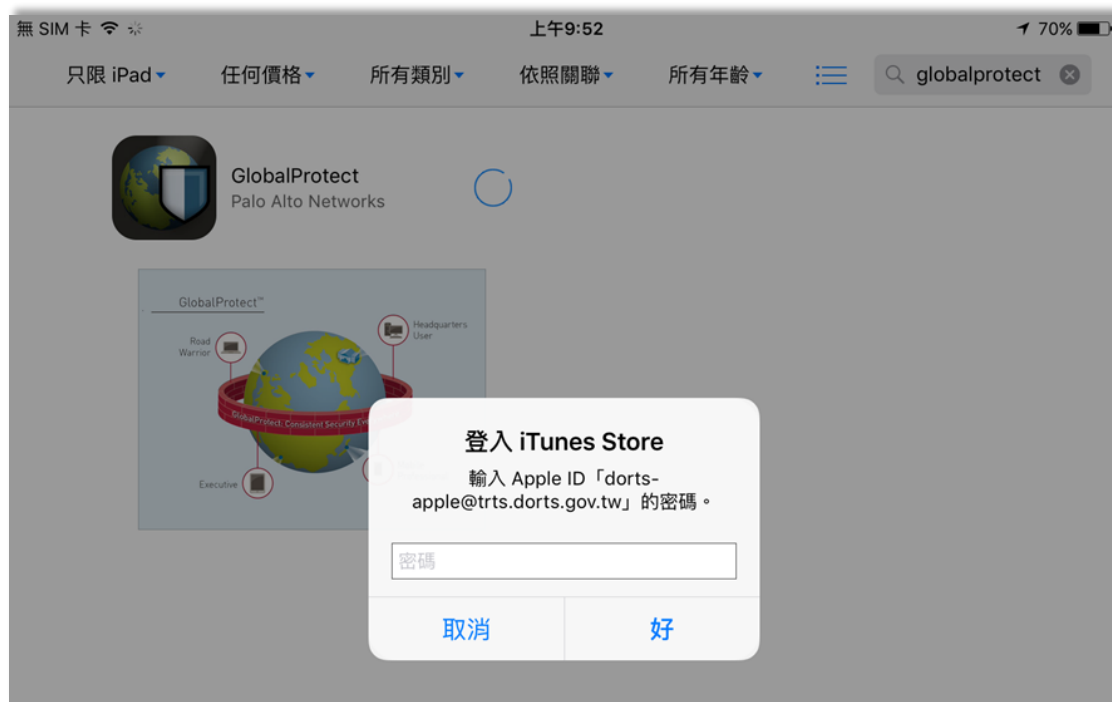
無 SIM 卡
上午9:52
70%

只限 iPad 任何價格 所有類別 依照關聯 所有年齡
globalprotect

GlobalProtect
Palo Alto Networks

GlobalProtect™
Road Warrior
Headquarters User
GlobalProtect: Consistent Security Ev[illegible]
Executive

登入 iTunes Store
輸入 Apple ID「dorts-apple@trts.dorts.gov.tw」的密碼。
密碼
取消
好